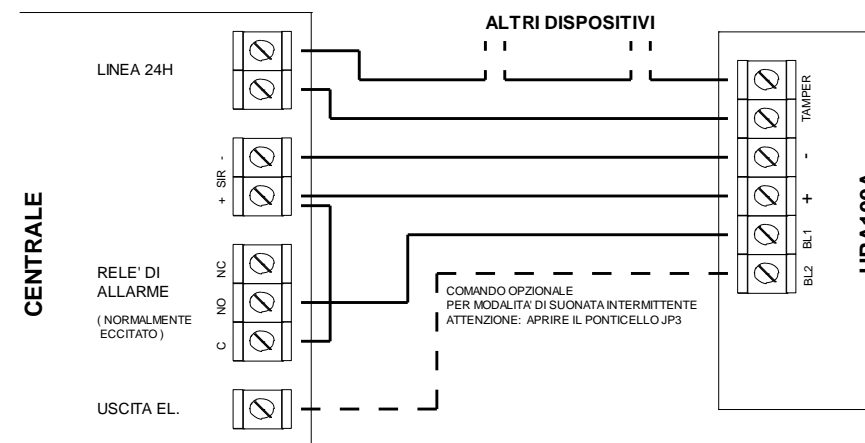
ALTRI DISPOSITIVI

CENTRALE

LINEA 24H

SIR -
+

RELE' DI ALLARME
( NORMALMENTE ECCITATO )

NC
NO
C

USCITA EL.

TAMPER
-
+
BL1
BL2

COMANDO OPZIONALE
PER MODALITA' DI SUONATA INTERMITTENTE
ATTENZIONE: APRIRE IL PONTICELLO JP3

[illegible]